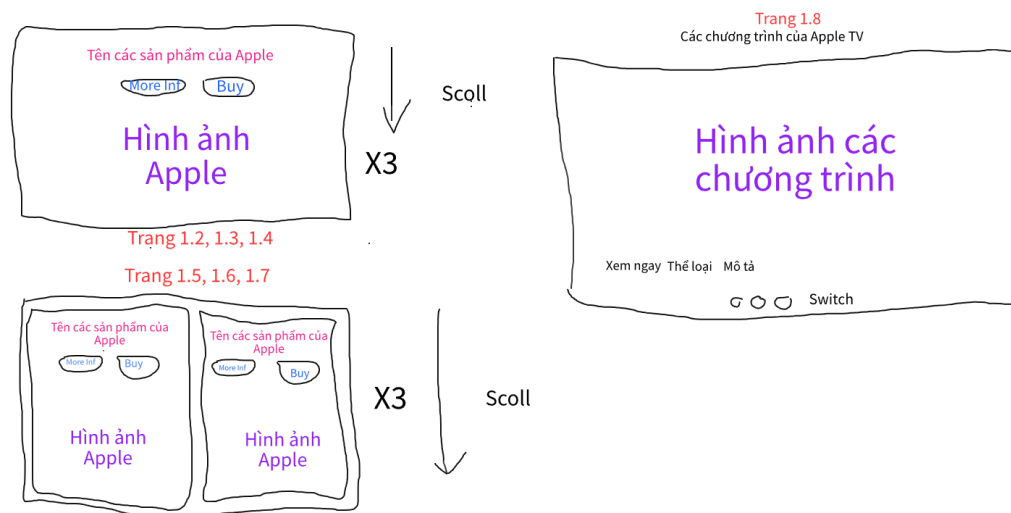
Tên các sản phẩm của Apple

More Inf Buy

Hình ảnh Apple

Scoll

X3

Trang 1.2, 1.3, 1.4

Trang 1.5, 1.6, 1.7

Tên các sản phẩm của Apple

More Inf Buy

Hình ảnh Apple

Tên các sản phẩm của Apple

More Inf Buy

Hình ảnh Apple

X3

Scoll

Trang 1.8
Các chương trình của Apple TV

Hình ảnh các chương trình

Xem ngay Thể loại Mô tả

Switch